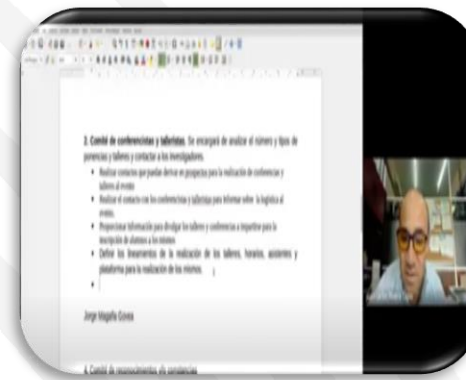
2. Comité de conferencistas y talleristas. Se encargará de analizar el número y tipos de ponencias y talleres y contactar a los investigadores.

- Realizar contactos que puedan derivar en prospectos para la realización de conferencias y talleres al evento.
- Realizar el contacto con los conferencistas y talleristas para informar sobre la logística al evento.
- Proporcionar información para divulgar los talleres y conferencias a impartirse para la inscripción de alumnos a los mismos.
- Definir los lineamientos de la realización de los talleres, horarios, asistentes y plataforma para la realización de los mismos.
-

Jorge Magaña Govea

4. Comité de reconocimientos y/o constancias